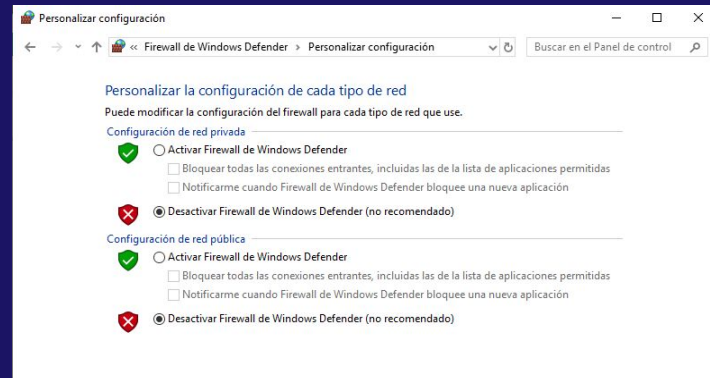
Personalizar configuración

« Firewall de Windows Defender > Personalizar configuración

Buscar en el Panel de control

Personalizar la configuración de cada tipo de red

Puede modificar la configuración del firewall para cada tipo de red que use.

Configuración de red privada

Activar Firewall de Windows Defender

Bloquear todas las conexiones entrantes, incluidas las de la lista de aplicaciones permitidas

Notificarme cuando Firewall de Windows Defender bloquee una nueva aplicación

Desactivar Firewall de Windows Defender (no recomendado)

Configuración de red pública

Activar Firewall de Windows Defender

Bloquear todas las conexiones entrantes, incluidas las de la lista de aplicaciones permitidas

Notificarme cuando Firewall de Windows Defender bloquee una nueva aplicación

Desactivar Firewall de Windows Defender (no recomendado)